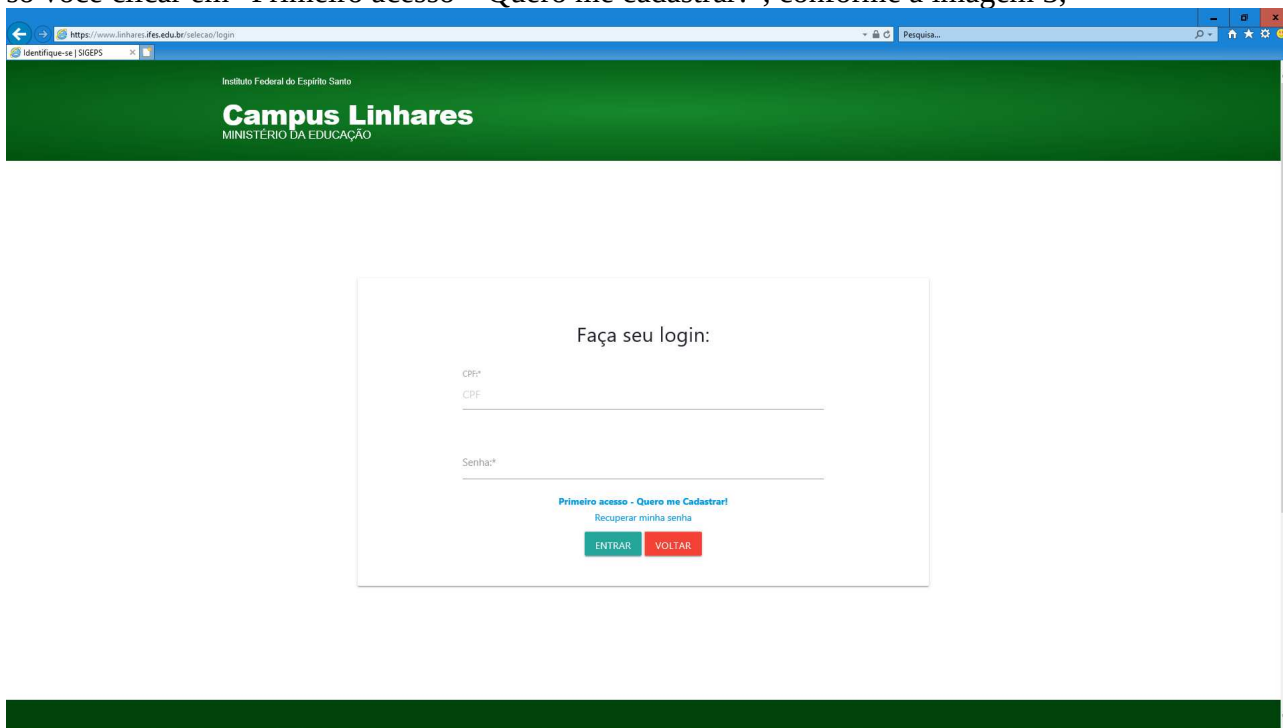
só você clicar em "Primeiro acesso – Quero me cadastrar!", conforme a imagem 3;

https://www.linhares.ifes.edu.br/selecao/login

Pesquisa...

Identifique-se | SIGEPS

Instituto Federal do Espírito Santo

Campus Linhares
MINISTÉRIO DA EDUCAÇÃO

Faça seu login:

CPF:*
CPF

Senha:*

Primeiro acesso - Quero me Cadastrar!
Recuperar minha senha

ENTRAR VOLTAR